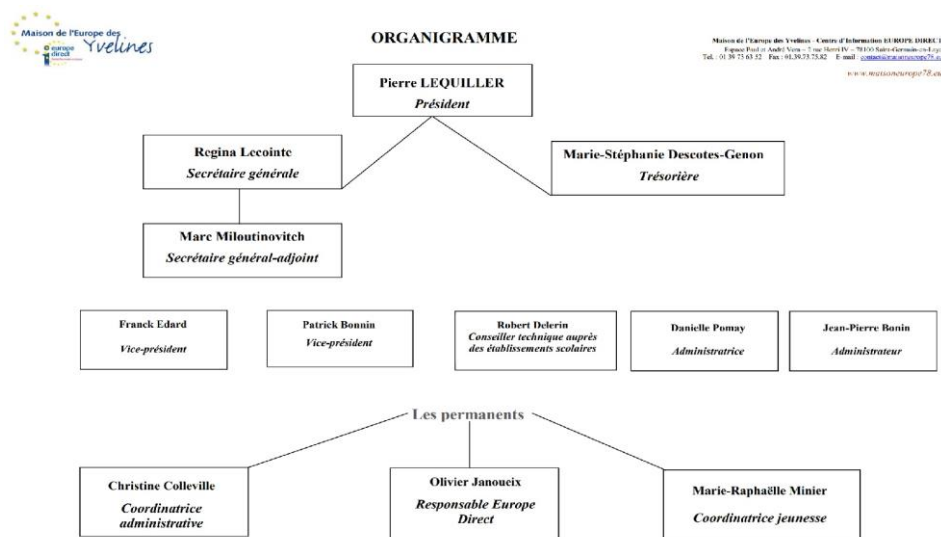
Maison de l'Europe des Yvelines

europe direct

ORGANIGRAMME

Maison de l'Europe des Yvelines - Centre d'Information EUROPE DIRECT
Espace Paul et André Vera – 2 rue Henri IV – 78100 Saint-Germain-en-Laye
Tel. : 01 39 73 63 52 Fax : 01.39.73.75.82 E-mail : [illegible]
www.maisoneurope78.eu

Pierre LEQUILLER
Président

Regina Lecointe
Secrétaire générale

Marie-Stéphanie Descotes-Genon
Trésorière

Marc Miloutinovitch
Secrétaire général-adjoint

Franck Edard
Vice-président

Patrick Bonnin
Vice-président

Robert Delerin
Conseiller technique auprès des établissements scolaires

Danielle Pomay
Administratrice

Jean-Pierre Bonin
Administrateur

Les permanents

Christine Colleville
Coordinatrice administrative

Olivier Janoueix
Responsable Europe Direct

Marie-Raphaëlle Minier
Coordinatrice jeunesse